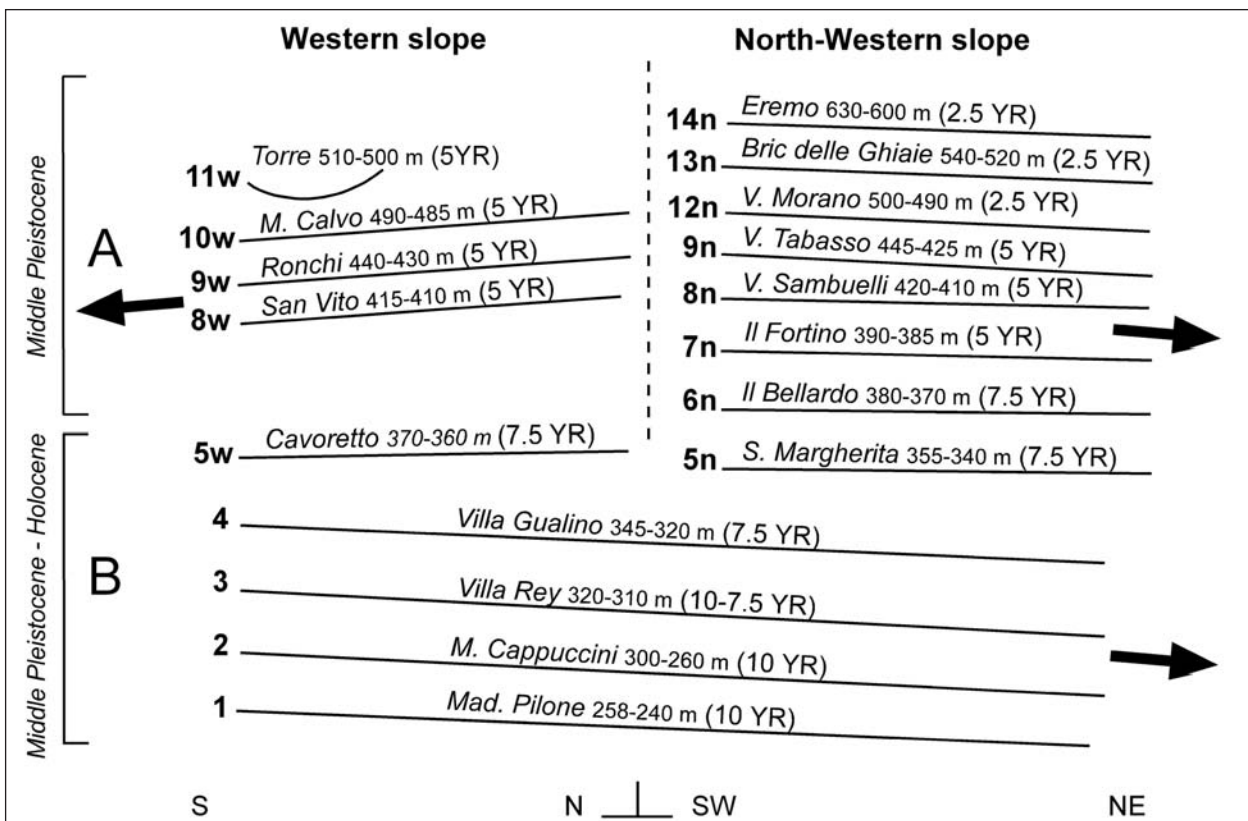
Western slope

North-Western slope

Middle Pleistocene

A

11w Torre 510-500 m (5YR)

10w M. Calvo 490-485 m (5 YR)

9w Ronchi 440-430 m (5 YR)

8w San Vito 415-410 m (5 YR)

14n Eremo 630-600 m (2.5 YR)

13n Bric delle Ghiaie 540-520 m (2.5 YR)

12n V. Morano 500-490 m (2.5 YR)

9n V. Tabasso 445-425 m (5 YR)

8n V. Sambuelli 420-410 m (5 YR)

7n Il Fortino 390-385 m (5 YR)

6n Il Bellardo 380-370 m (7.5 YR)

Middle Pleistocene - Holocene

5w Cavoretto 370-360 m (7.5 YR)

5n S. Margherita 355-340 m (7.5 YR)

B

4 Villa Gualino 345-320 m (7.5 YR)

3 Villa Rey 320-310 m (10-7.5 YR)

2 M. Cappuccini 300-260 m (10 YR)

1 Mad. Pilone 258-240 m (10 YR)

S N SW NE